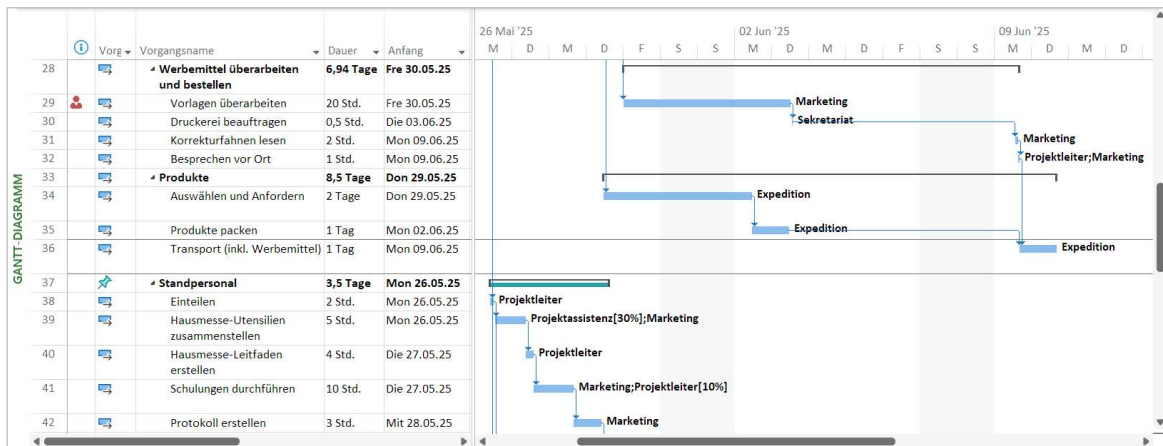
GANTT-DIAGRAMM

| | ⓘ | Vorg | Vorgangsname | Dauer | Anfang |
|---|---|---|---|---|---|
| 28 | | | ◢ Werbemittel überarbeiten und bestellen | 6,94 Tage | Fre 30.05.25 |
| 29 | | | Vorlagen überarbeiten | 20 Std. | Fre 30.05.25 |
| 30 | | | Druckerei beauftragen | 0,5 Std. | Die 03.06.25 |
| 31 | | | Korrekturfahnen lesen | 2 Std. | Mon 09.06.25 |
| 32 | | | Besprechen vor Ort | 1 Std. | Mon 09.06.25 |
| 33 | | | ◢ Produkte | 8,5 Tage | Don 29.05.25 |
| 34 | | | Auswählen und Anfordern | 2 Tage | Don 29.05.25 |
| 35 | | | Produkte packen | 1 Tag | Mon 02.06.25 |
| 36 | | | Transport (inkl. Werbemittel) | 1 Tag | Mon 09.06.25 |
| 37 | | | ◢ Standpersonal | 3,5 Tage | Mon 26.05.25 |
| 38 | | | Einteilen | 2 Std. | Mon 26.05.25 |
| 39 | | | Hausmesse-Utensilien zusammenstellen | 5 Std. | Mon 26.05.25 |
| 40 | | | Hausmesse-Leitfaden erstellen | 4 Std. | Die 27.05.25 |
| 41 | | | Schulungen durchführen | 10 Std. | Die 27.05.25 |
| 42 | | | Protokoll erstellen | 3 Std. | Mit 28.05.25 |

26 Mai '25
M D M D F S S
02 Jun '25
M D M D F S S
09 Jun '25
M D M D

Marketing
Sekretariat
Marketing
Projektleiter;Marketing
Expedition
Expedition
Expedition
Projektleiter
Projektassistenz[30%];Marketing
Projektleiter
Marketing;Projektleiter[10%]
Marketing